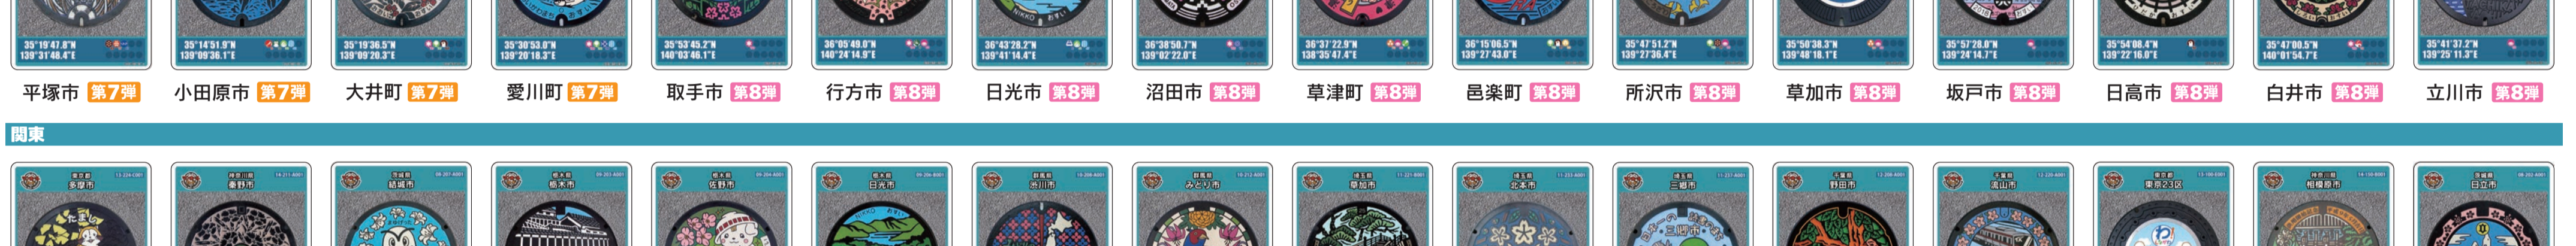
35°19'47.8"N 139°31'48.4"E
35°14'51.9"N 139°09'36.1"E
35°19'36.5"N 139°09'20.3"E
35°30'53.0"N 139°20'18.3"E
35°53'45.2"N 140°03'46.1"E
36°05'49.0"N 140°24'14.9"E
36°43'28.2"N 139°41'14.4"E
36°38'50.7"N 139°02'22.0"E
36°37'22.9"N 138°35'47.4"E
36°15'06.5"N 139°27'43.0"E
35°47'51.2"N 139°27'36.4"E
35°50'38.3"N 139°48'18.1"E
35°57'28.0"N 139°24'14.7"E
35°54'08.4"N 139°22'16.0"E
35°47'00.5"N 140°01'54.7"E
35°41'37.2"N 139°25'11.3"E

平塚市 第7弾
小田原市 第7弾
大井町 第7弾
愛川町 第7弾
取手市 第8弾
行方市 第8弾
日光市 第8弾
沼田市 第8弾
草津町 第8弾
邑楽町 第8弾
所沢市 第8弾
草加市 第8弾
坂戸市 第8弾
日高市 第8弾
白井市 第8弾
立川市 第8弾

関東

東京都 多摩市
神奈川県 秦野市
茨城県 結城市
栃木県 栃木市
栃木県 佐野市
栃木県 日光市
群馬県 渋川市
群馬県 みどり市
埼玉県 草加市
埼玉県 北本市
埼玉県 三郷市
千葉県 野田市
千葉県 流山市
東京都 東京23区
神奈川県 相模原市
茨城県 日立市